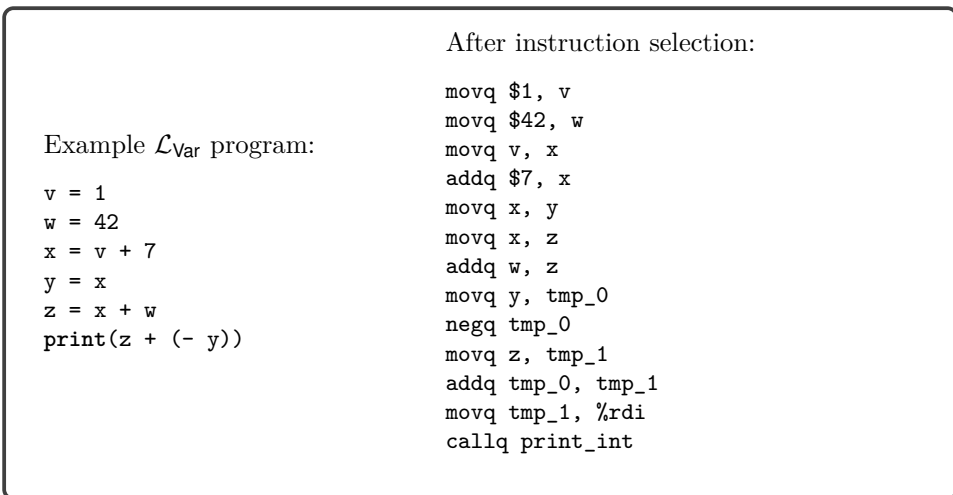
Example $\mathcal{L}_{\mathsf{Var}}$ program:

v = 1
w = 42
x = v + 7
y = x
z = x + w
print(z + (- y))

After instruction selection:

movq \$1, v
movq \$42, w
movq v, x
addq \$7, x
movq x, y
movq x, z
addq w, z
movq y, tmp_0
negq tmp_0
movq z, tmp_1
addq tmp_0, tmp_1
movq tmp_1, %rdi
callq print_int